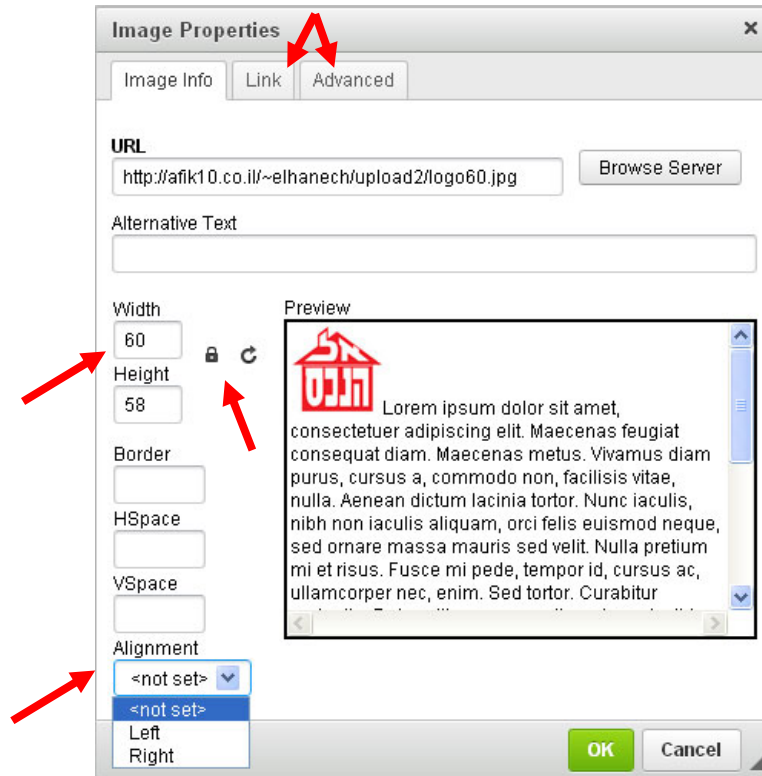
Image Properties ×

Image Info | Link | Advanced

URL
http://afik10.co.il/~elhanech/upload2/logo60.jpg
Browse Server

Alternative Text

Width
60
Height
58

Border

HSpace

VSpace

Alignment
<not set>
<not set>
Left
Right

Preview
אל הנכס
Lorem ipsum dolor sit amet, consectetuer adipiscing elit. Maecenas feugiat consequat diam. Maecenas metus. Vivamus diam purus, cursus a, commodo non, facilisis vitae, nulla. Aenean dictum lacinia tortor. Nunc iaculis, nibh non iaculis aliquam, orci felis euismod neque, sed ornare massa mauris sed velit. Nulla pretium mi et risus. Fusce mi pede, tempor id, cursus ac, ullamcorper nec, enim. Sed tortor. Curabitur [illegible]

OK
Cancel